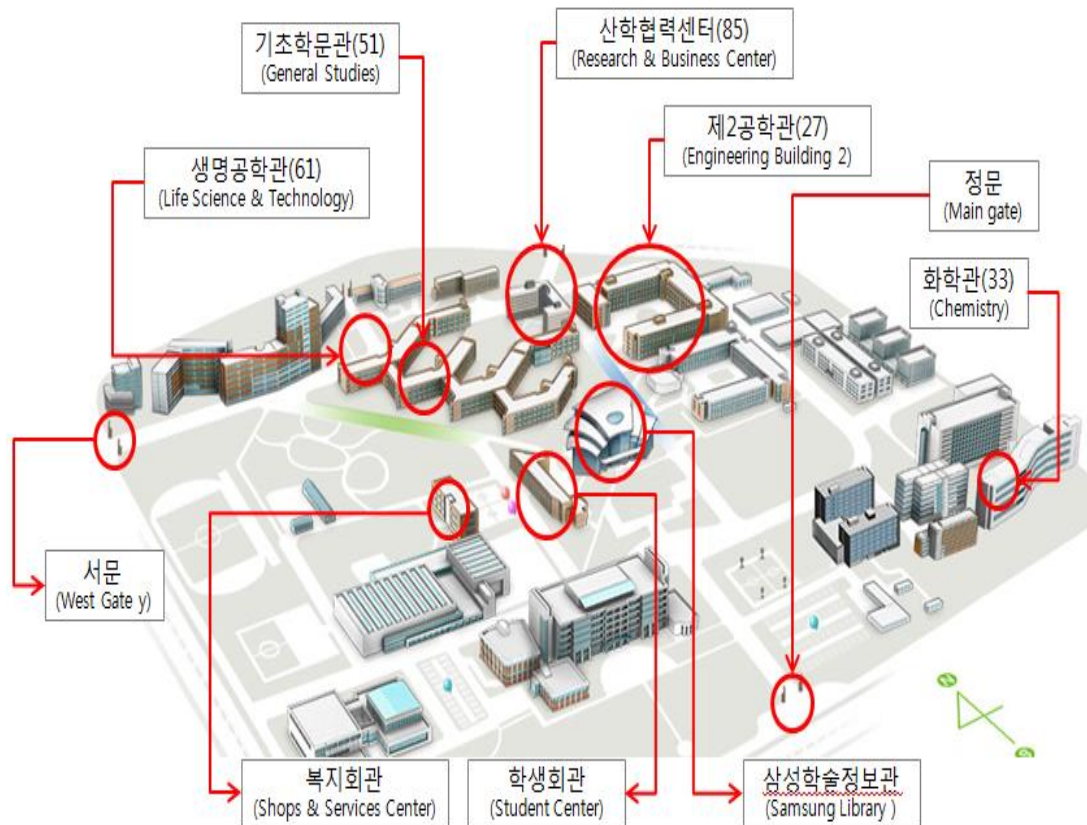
기초학문관(51)
(General Studies)

산학협력센터(85)
(Research & Business Center)

제2공학관(27)
(Engineering Building 2)

생명공학관(61)
(Life Science & Technology)

정문
(Main gate)

화학관(33)
(Chemistry)

서문
(West Gate y)

복지회관
(Shops & Services Center)

학생회관
(Student Center)

삼성학술정보관
(Samsung Library )